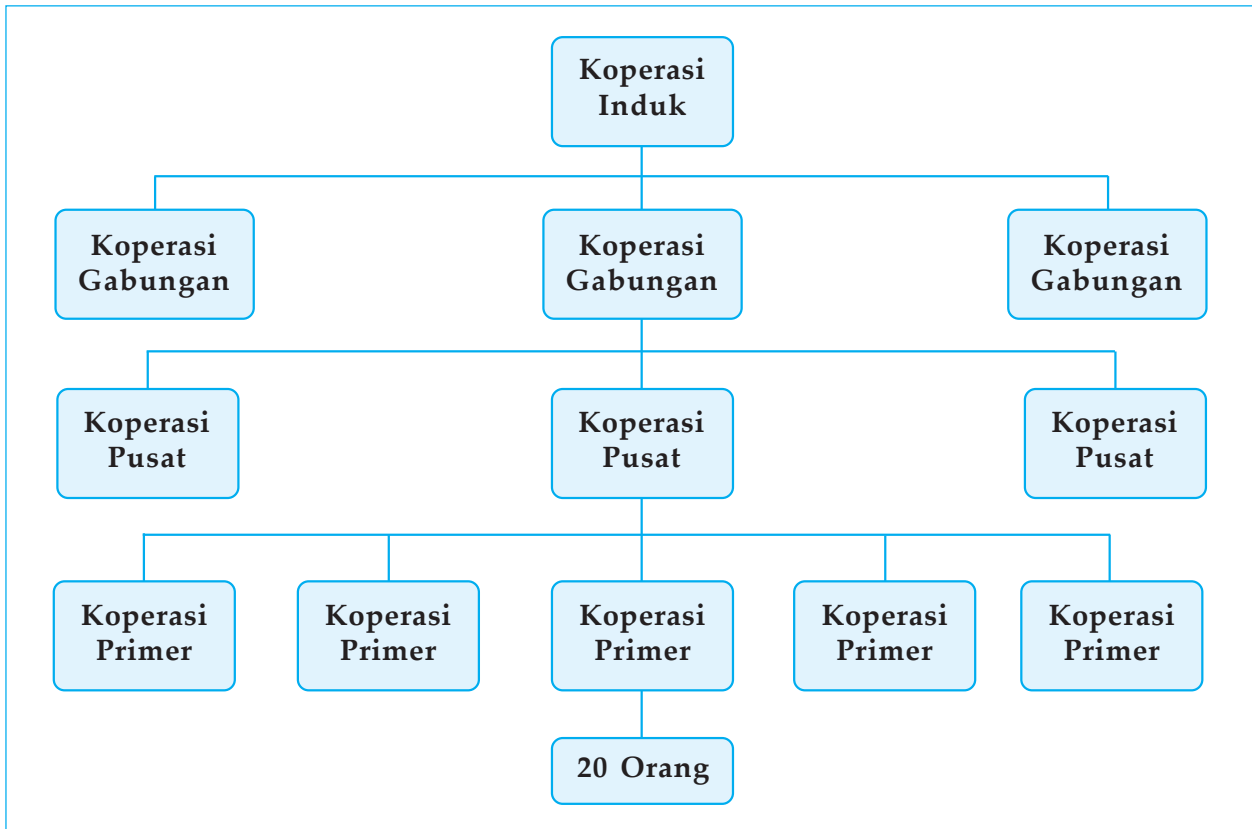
Koperasi Induk

Koperasi Gabungan

Koperasi Gabungan

Koperasi Gabungan

Koperasi Pusat

Koperasi Pusat

Koperasi Pusat

Koperasi Primer

Koperasi Primer

Koperasi Primer

Koperasi Primer

Koperasi Primer

20 Orang